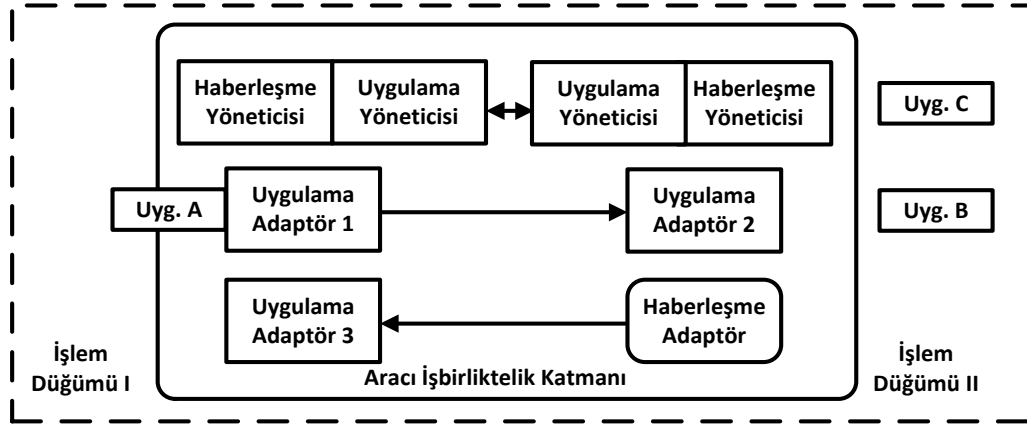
Haberleşme Yöneticisi

Uygulama Yöneticisi

Uygulama Yöneticisi

Haberleşme Yöneticisi

Uyg. C

Uyg. A

Uygulama Adaptör 1

Uygulama Adaptör 2

Uyg. B

Uygulama Adaptör 3

Haberleşme Adaptör

İşlem Düğümü I

Aracı İşbirliktelik Katmanı

İşlem Düğümü II